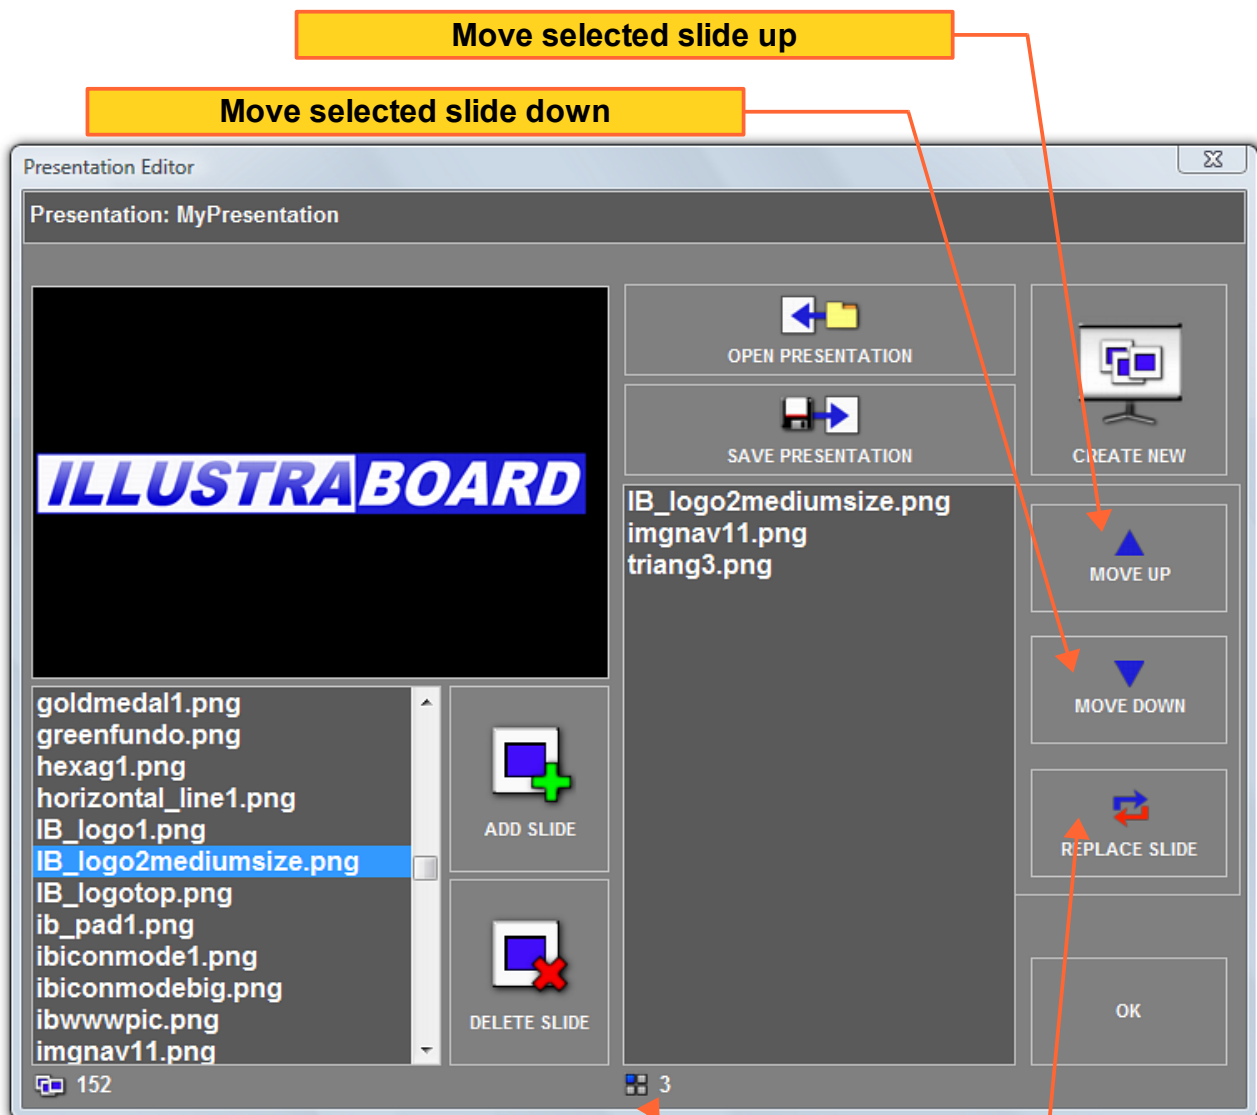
Move selected slide up

Move selected slide down

Presentation Editor

Presentation: MyPresentation

ILLUSTRABOARD

OPEN PRESENTATION

SAVE PRESENTATION

CREATE NEW

IB_logo2mediumsize.png
imgnav11.png
triang3.png

MOVE UP

MOVE DOWN

REPLACE SLIDE

OK

goldmedal1.png
greenfundo.png
hexag1.png
horizontal_line1.png
IB_logo1.png
IB_logo2mediumsize.png
IB_logotop.png
ib_pad1.png
ibiconmode1.png
ibiconmodebig.png
ibwwwpic.png
imgnav11.png

ADD SLIDE

DELETE SLIDE

152

3